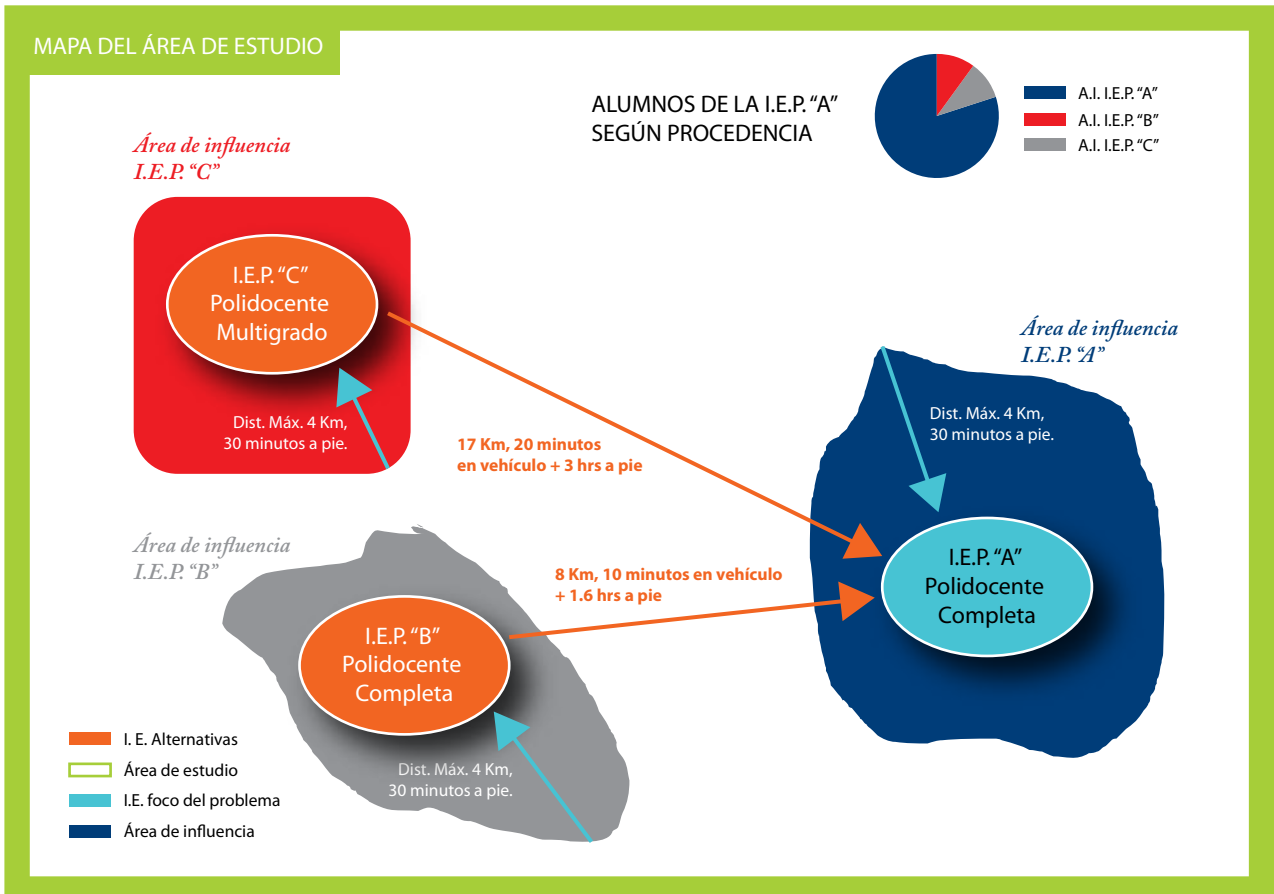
MAPA DEL ÁREA DE ESTUDIO

ALUMNOS DE LA I.E.P. "A" SEGÚN PROCEDENCIA

A.I. I.E.P. "A"
A.I. I.E.P. "B"
A.I. I.E.P. "C"

Área de influencia I.E.P. "C"

I.E.P. "C" Polidocente Multigrado

Dist. Máx. 4 Km, 30 minutos a pie.

17 Km, 20 minutos en vehículo + 3 hrs a pie

Área de influencia I.E.P. "A"

Dist. Máx. 4 Km, 30 minutos a pie.

I.E.P. "A" Polidocente Completa

Área de influencia I.E.P. "B"

8 Km, 10 minutos en vehículo + 1.6 hrs a pie

I.E.P. "B" Polidocente Completa

Dist. Máx. 4 Km, 30 minutos a pie.

I. E. Alternativas
Área de estudio
I.E. foco del problema
Área de influencia